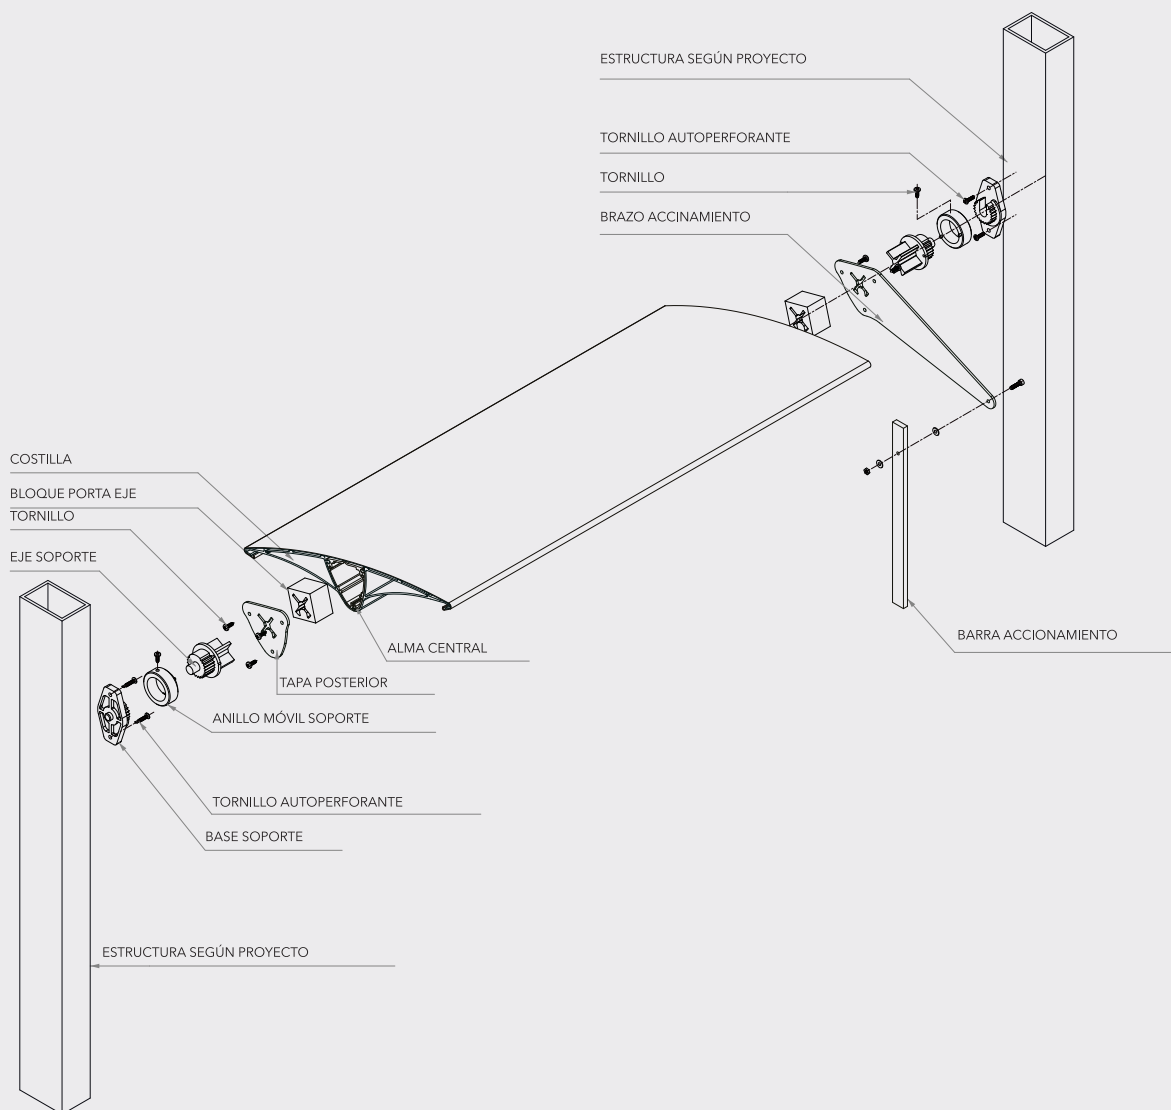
ESTRUCTURA SEGÚN PROYECTO

TORNILLO AUTOPERFORANTE

TORNILLO

BRAZO ACCINAMIENTO

COSTILLA

BLOQUE PORTA EJE

TORNILLO

EJE SOPORTE

ALMA CENTRAL

TAPA POSTERIOR

ANILLO MÓVIL SOPORTE

TORNILLO AUTOPERFORANTE

BASE SOPORTE

BARRA ACCIONAMIENTO

ESTRUCTURA SEGÚN PROYECTO